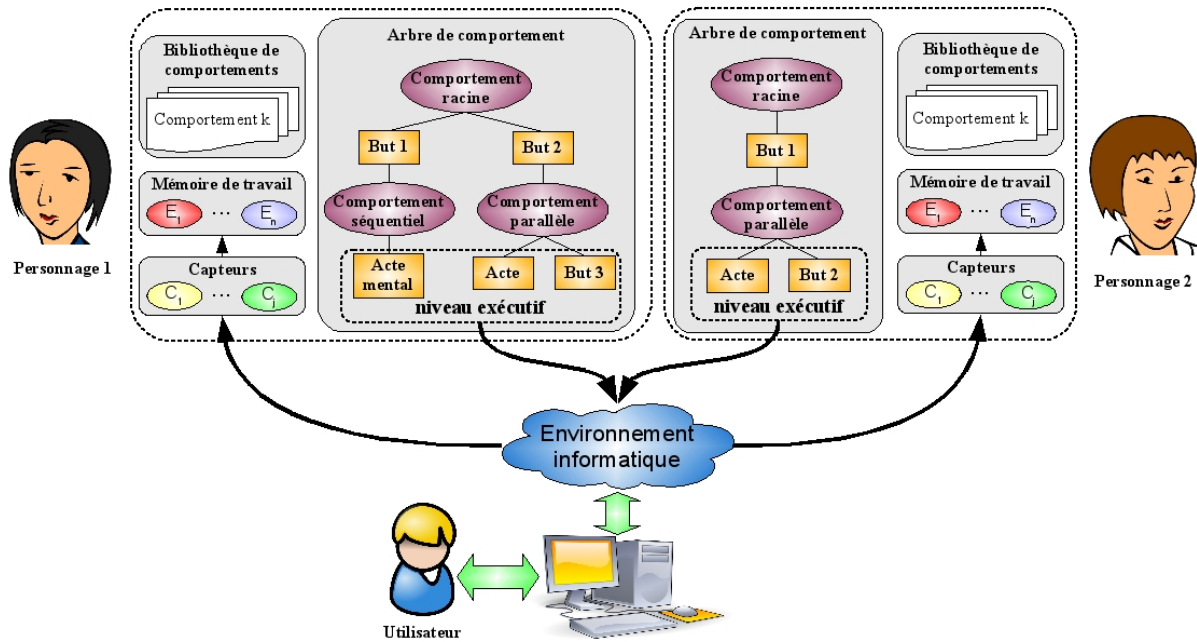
Bibliothèque de comportements

Comportement k

Mémoire de travail

$E_1$ … $E_n$

Capteurs

$C_1$ … $C_j$

Personnage 1

Arbre de comportement

Comportement racine

But 1

But 2

Comportement séquentiel

Comportement parallèle

Acte mental

Acte

But 3

niveau exécutif

Arbre de comportement

Comportement racine

But 1

Comportement parallèle

Acte

But 2

niveau exécutif

Bibliothèque de comportements

Comportement k

Mémoire de travail

$E_1$ … $E_n$

Capteurs

$C_1$ … $C_j$

Personnage 2

Environnement informatique

Utilisateur